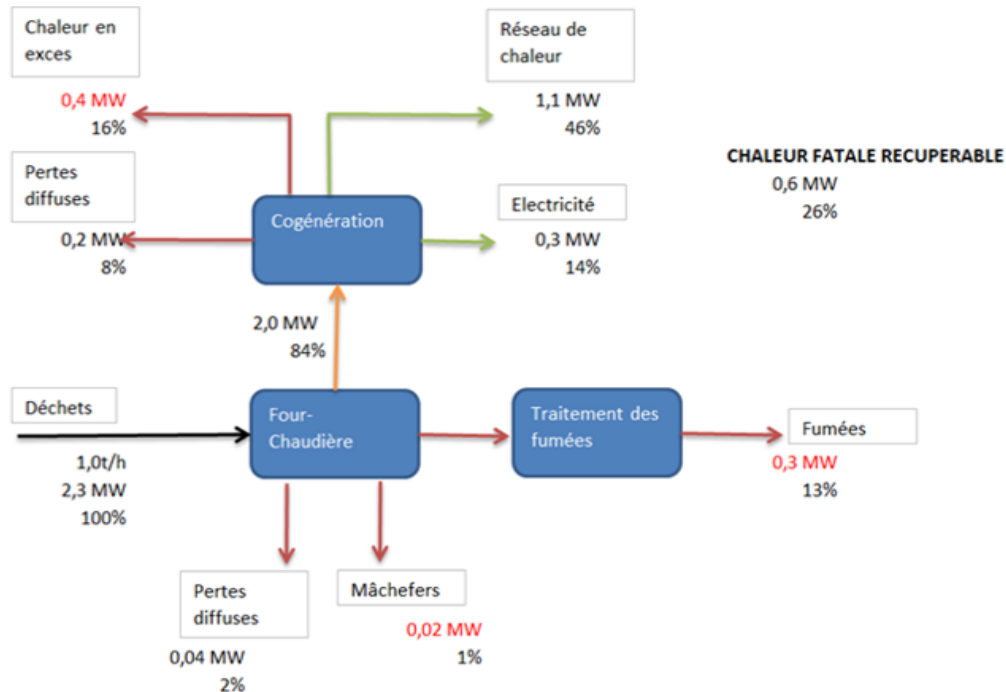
Chaleur en exces

0,4 MW
16%

Réseau de chaleur

1,1 MW
46%

CHALEUR FATALE RECUPERABLE
0,6 MW
26%

Pertes diffuses

0,2 MW
8%

Cogénération

Electricité

0,3 MW
14%

2,0 MW
84%

Déchets

1,0t/h
2,3 MW
100%

Four-Chaudière

Traitement des fumées

Fumées

0,3 MW
13%

Pertes diffuses

0,04 MW
2%

Mâchefers

0,02 MW
1%